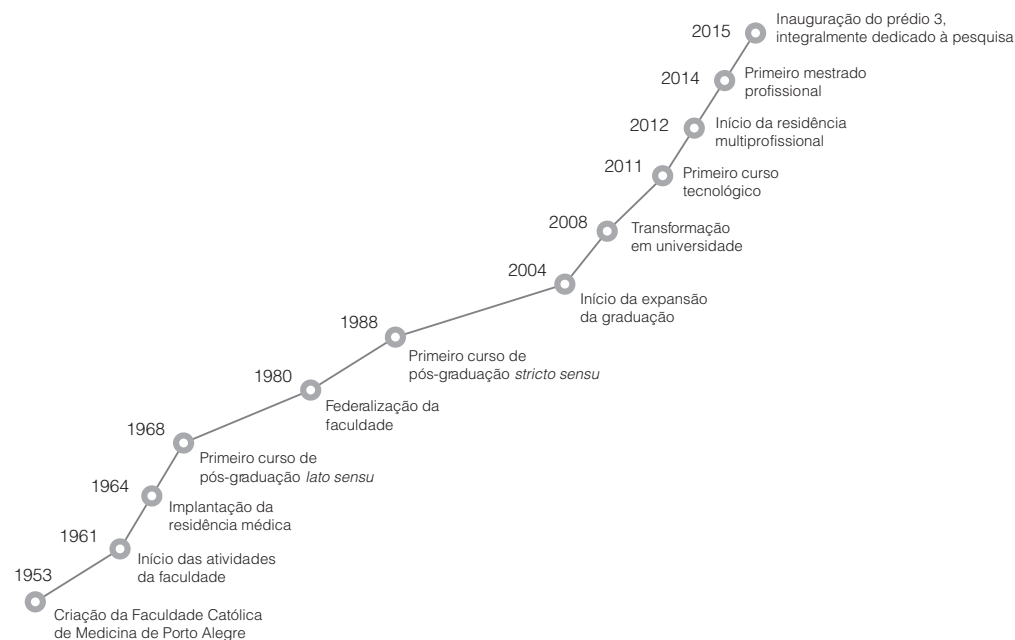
2015 Inauguração do prédio 3, integralmente dedicado à pesquisa

2014 Primeiro mestrado profissional

2012 Início da residência multiprofissional

2011 Primeiro curso tecnológico

2008 Transformação em universidade

2004 Início da expansão da graduação

1988 Primeiro curso de pós-graduação *stricto sensu*

1980 Federalização da faculdade

1968 Primeiro curso de pós-graduação *lato sensu*

1964 Implantação da residência médica

1961 Início das atividades da faculdade

1953 Criação da Faculdade Católica de Medicina de Porto Alegre